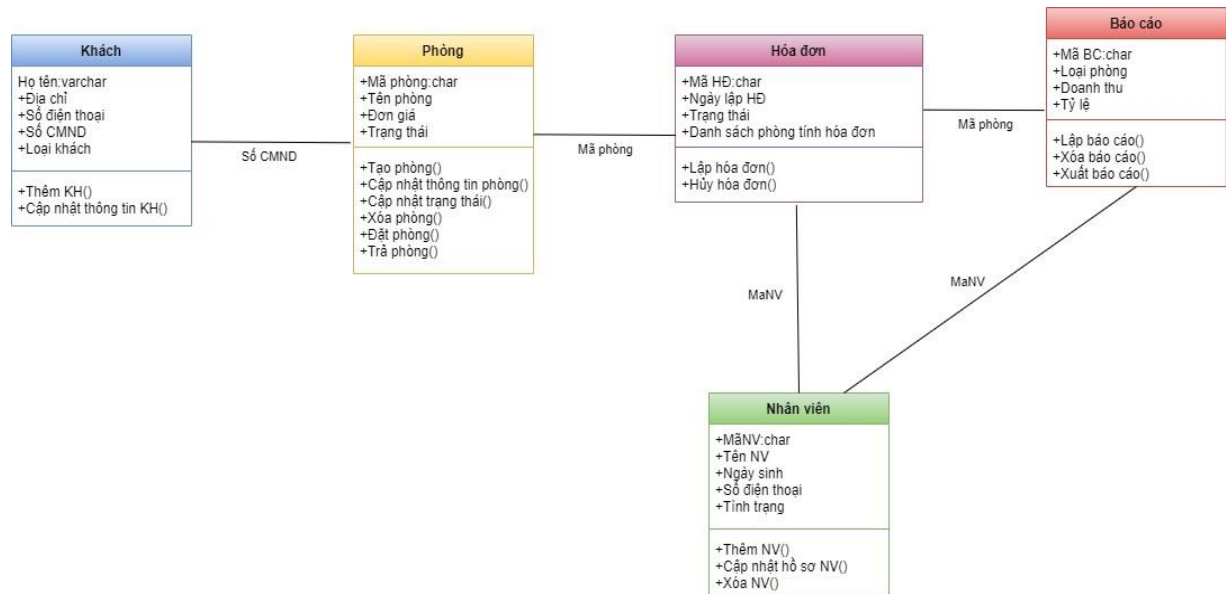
Khách

Họ tên:varchar
+Địa chỉ
+Số điện thoại
+Số CMND
+Loại khách

+Thêm KH()
+Cập nhật thông tin KH()

Số CMND

Phòng

+Mã phòng:char
+Tên phòng
+Đơn giá
+Trạng thái

+Tạo phòng()
+Cập nhật thông tin phòng()
+Cập nhật trạng thái()
+Xóa phòng()
+Đặt phòng()
+Trả phòng()

Mã phòng

Hóa đơn

+Mã HĐ:char
+Ngày lập HĐ
+Trạng thái
+Danh sách phòng tính hóa đơn

+Lập hóa đơn()
+Hủy hóa đơn()

Mã phòng

Báo cáo

+Mã BC:char
+Loại phòng
+Doanh thu
+Tỷ lệ

+Lập báo cáo()
+Xóa báo cáo()
+Xuất báo cáo()

MaNV

MaNV

Nhân viên

+MãNV:char
+Tên NV
+Ngày sinh
+Số điện thoại
+Tình trạng

+Thêm NV()
+Cập nhật hồ sơ NV()
+Xóa NV()